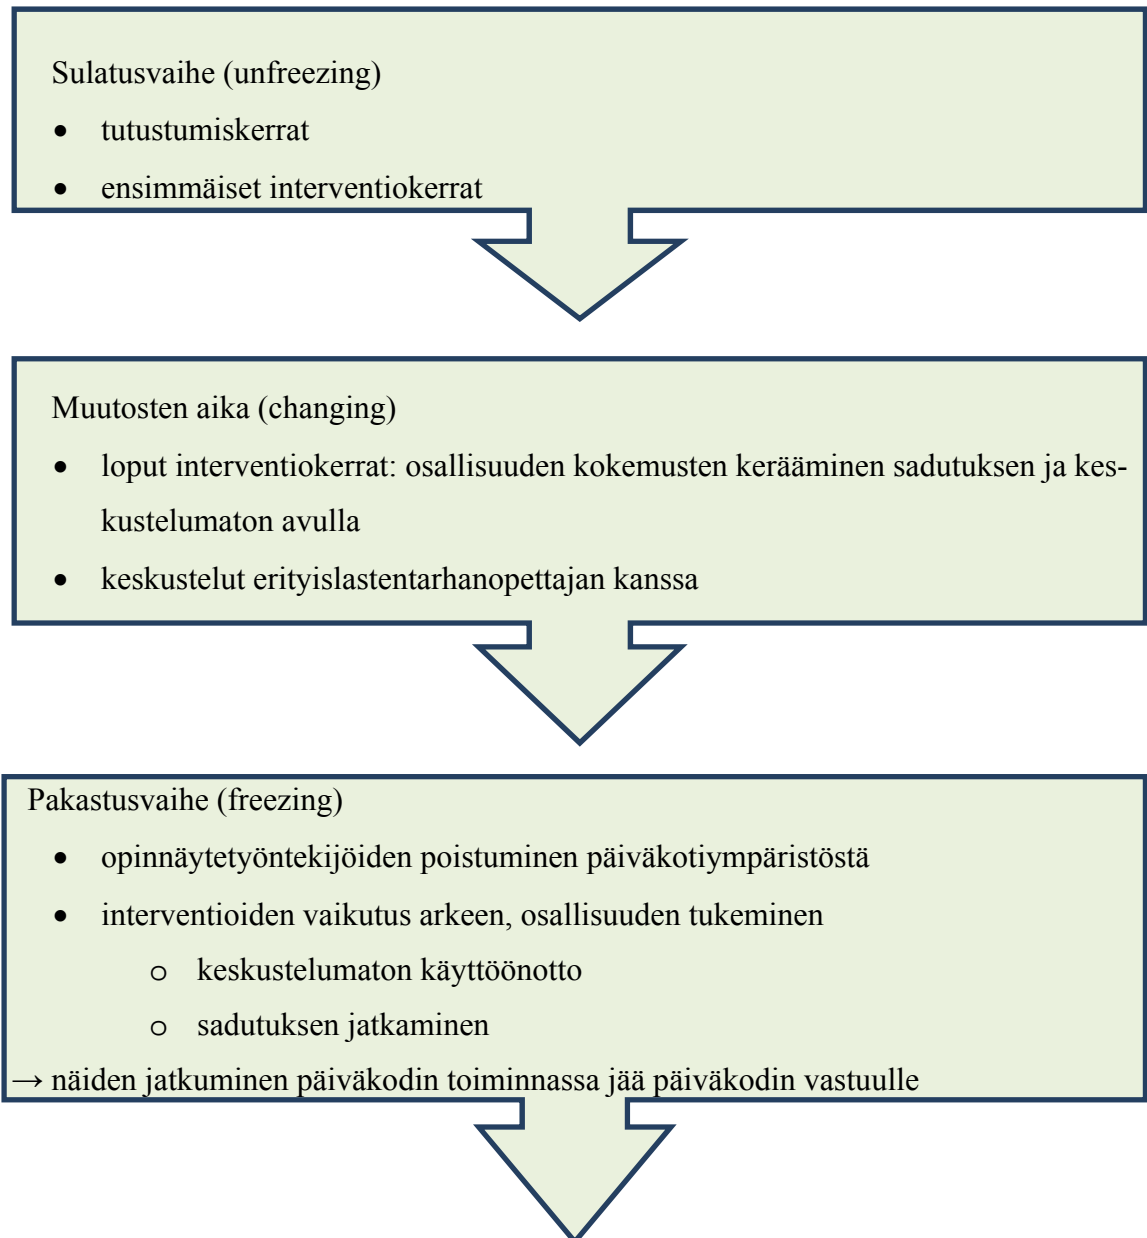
Sulatusvaihe (unfreezing)

- tutustumiskerrat
- ensimmäiset interventiokerrat

Muutosten aika (changing)

- loput interventiokerrat: osallisuuden kokemusten kerääminen sadutuksen ja keskustelumaton avulla
- keskustelut erityislastentarhanopettajan kanssa

Pakastusvaihe (freezing)

- opinnäytetyöntekijöiden poistuminen päiväkotiympäristöstä
- interventioiden vaikutus arkeen, osallisuuden tukeminen
  - o keskustelumaton käyttöönotto
  - o sadutuksen jatkaminen

→ näiden jatkuminen päiväkodin toiminnassa jää päiväkodin vastuulle